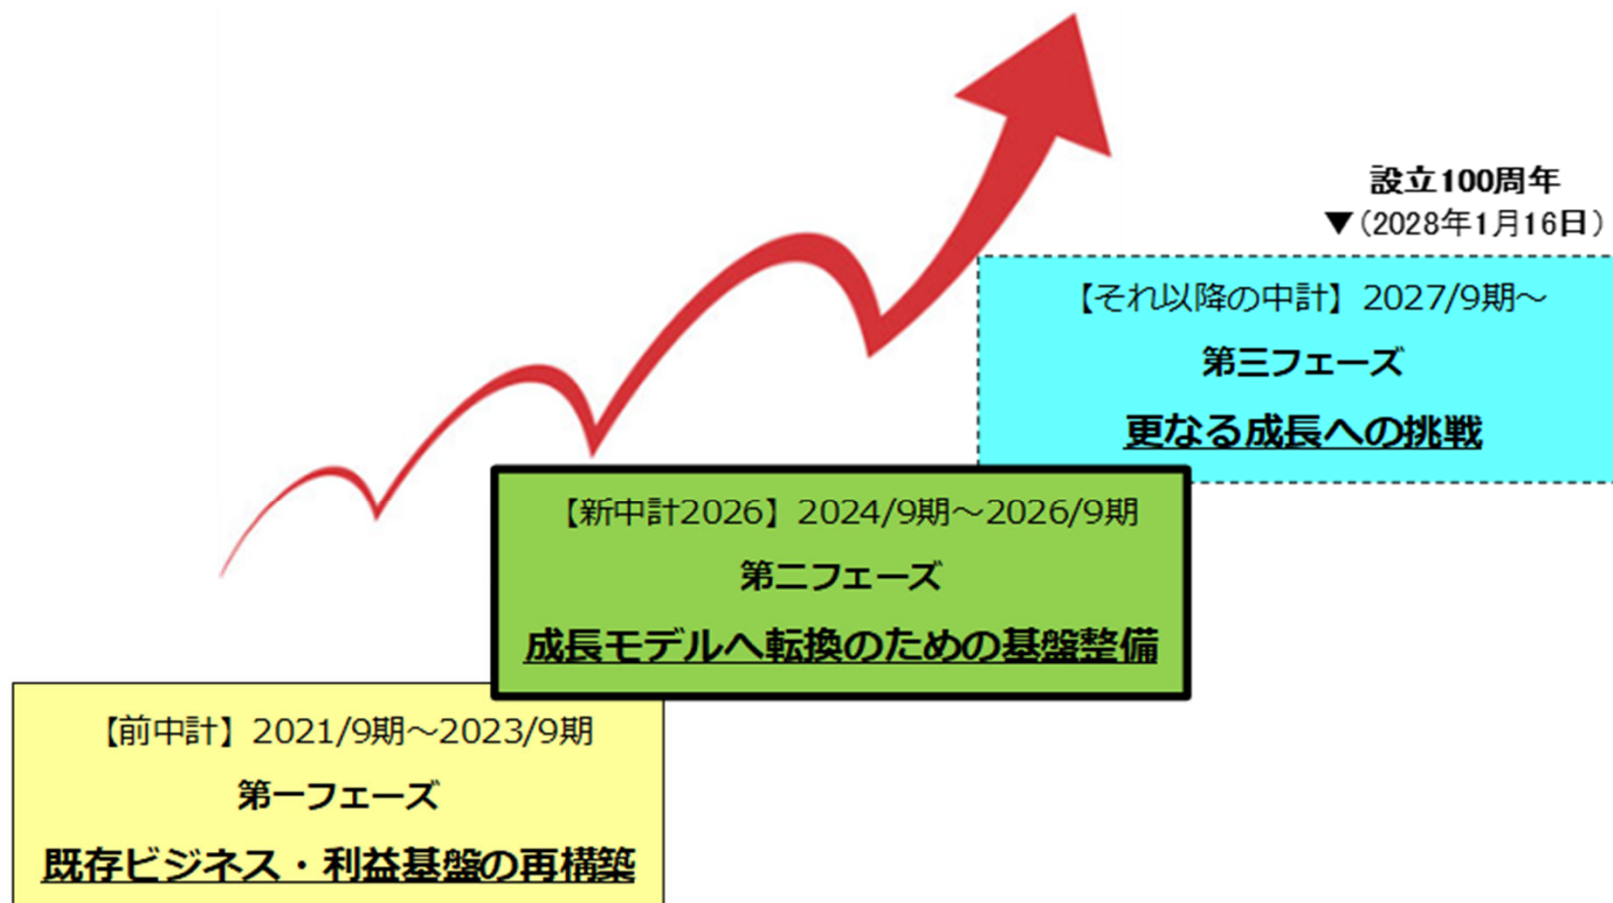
設立100周年
▼（2028年1月16日）

【それ以降の中計】2027/9期～
第三フェーズ
更なる成長への挑戦

【新中計2026】2024/9期～2026/9期
第二フェーズ
成長モデルへ転換のための基盤整備

【前中計】2021/9期～2023/9期
第一フェーズ
既存ビジネス・利益基盤の再構築